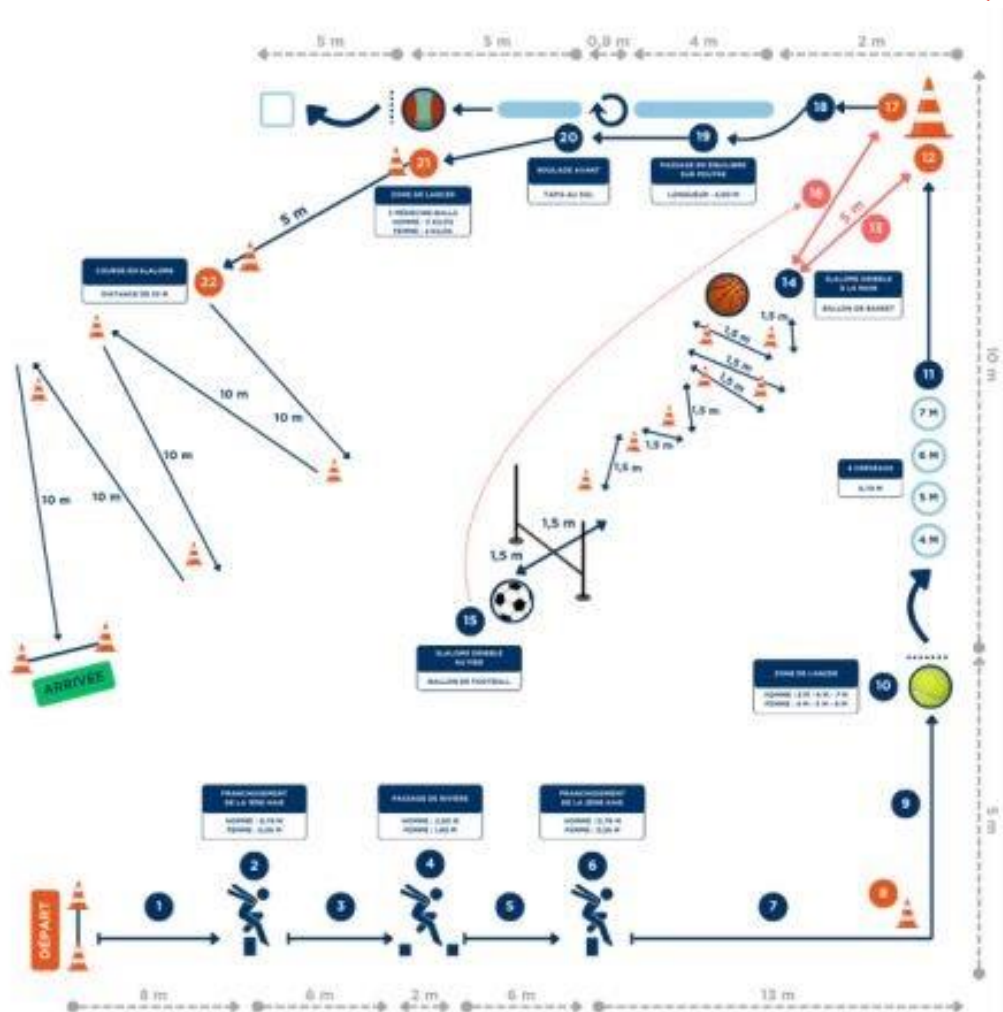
5 m
5 m
0,8 m
4 m
2 m

18
17
12
20
19
21

ROULADE AVANT
TAPIS AU SOL

PASSAGE EN ÉQUILIBRE SUR POUTRE
LONGUEUR : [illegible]

ZONE DE LANCER
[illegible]
HOMME : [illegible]
FEMME : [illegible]

5 m

COURSE EN SLALOM
DISTANCE DE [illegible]

22

16
5 m
13
14

SLALOM DRIBBLE À LA MAIN
BALLON DE BASKET

1,5 m
1,5 m
1,5 m
1,5 m
1,5 m
1,5 m
1,5 m
1,5 m

10 m
10 m
10 m
10 m
10 m
10 m

11
7 M
6 M
5 M
4 M

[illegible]
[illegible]

1,5 m
1,5 m

15

SLALOM DRIBBLE AU PIED
BALLON DE FOOTBALL

ARRIVÉE

ZONE DE LANCER
HOMME : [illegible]
FEMME : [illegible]

10

10 m

9

5 m

FRANCHISSEMENT DE LA 1ÈRE HAIE
HOMME : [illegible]
FEMME : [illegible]

PASSAGE DE RIVIÈRE
HOMME : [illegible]
FEMME : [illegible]

FRANCHISSEMENT DE LA 2ÈME HAIE
HOMME : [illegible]
FEMME : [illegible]

2
4
6
8

DÉPART
1
3
5
7

8 m
6 m
2 m
6 m
13 m